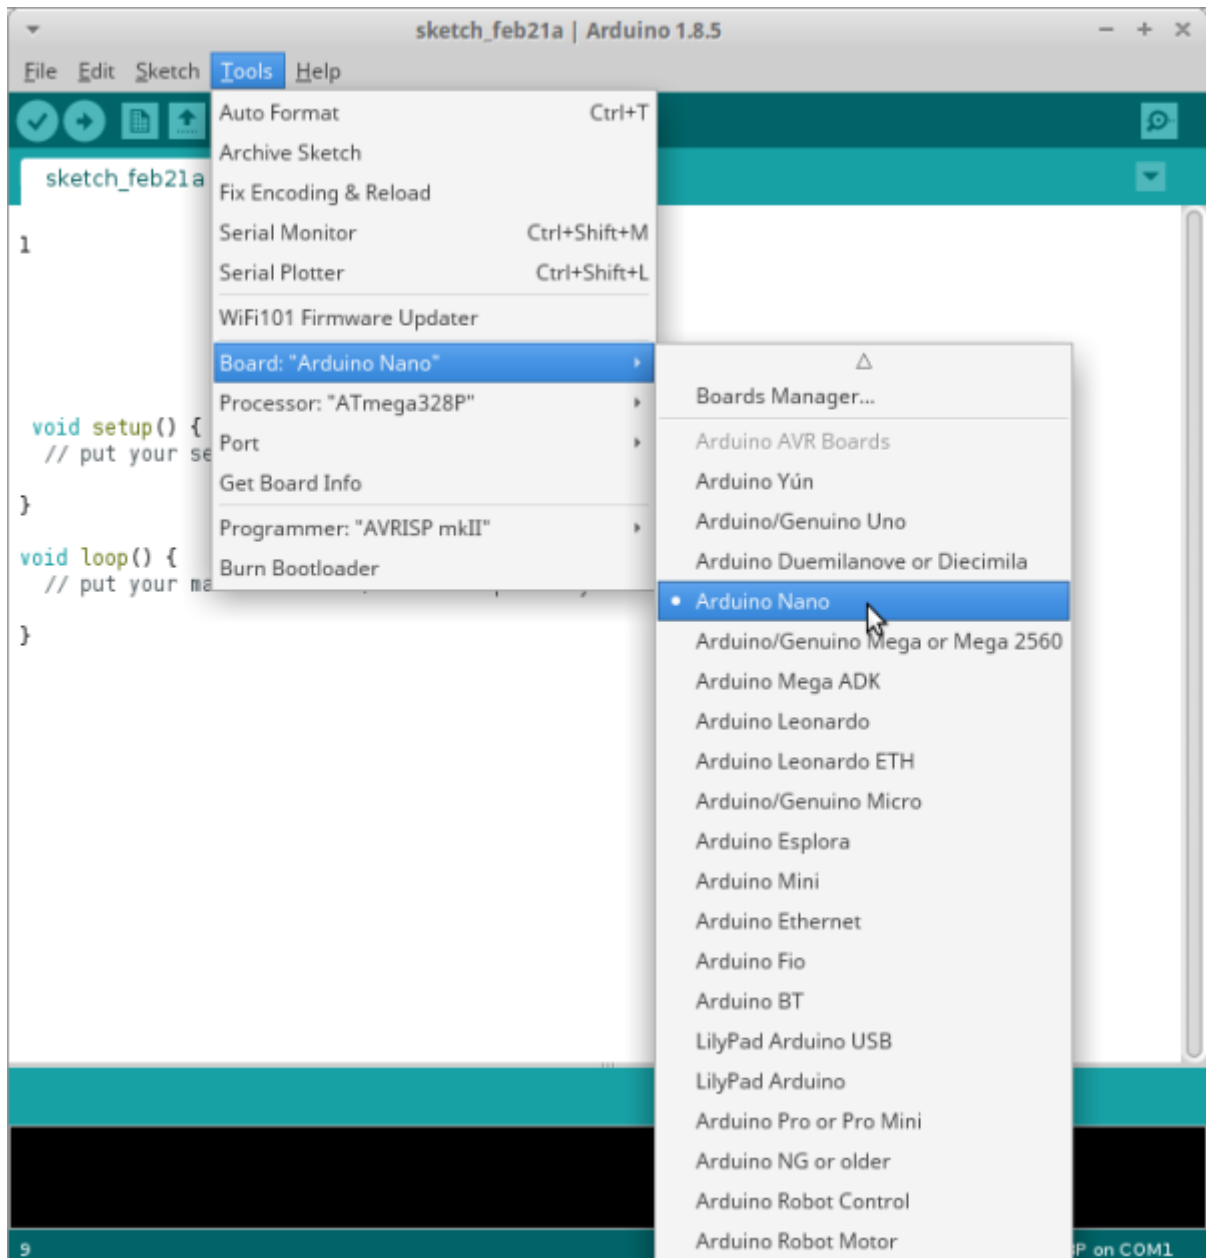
sketch_feb21a | Arduino 1.8.5

File Edit Sketch Tools Help

sketch_feb21a

1

void setup() {
// put your se

}

void loop() {
// put your ma

}

Auto Format Ctrl+T
Archive Sketch
Fix Encoding & Reload
Serial Monitor Ctrl+Shift+M
Serial Plotter Ctrl+Shift+L
WiFi101 Firmware Updater
Board: "Arduino Nano"
Processor: "ATmega328P"
Port
Get Board Info
Programmer: "AVRISP mkII"
Burn Bootloader

Boards Manager...
Arduino AVR Boards
Arduino Yún
Arduino/Genuino Uno
Arduino Duemilanove or Diecimila
Arduino Nano
Arduino/Genuino Mega or Mega 2560
Arduino Mega ADK
Arduino Leonardo
Arduino Leonardo ETH
Arduino/Genuino Micro
Arduino Esplora
Arduino Mini
Arduino Ethernet
Arduino Fio
Arduino BT
LilyPad Arduino USB
LilyPad Arduino
Arduino Pro or Pro Mini
Arduino NG or older
Arduino Robot Control
Arduino Robot Motor

9

P on COM1